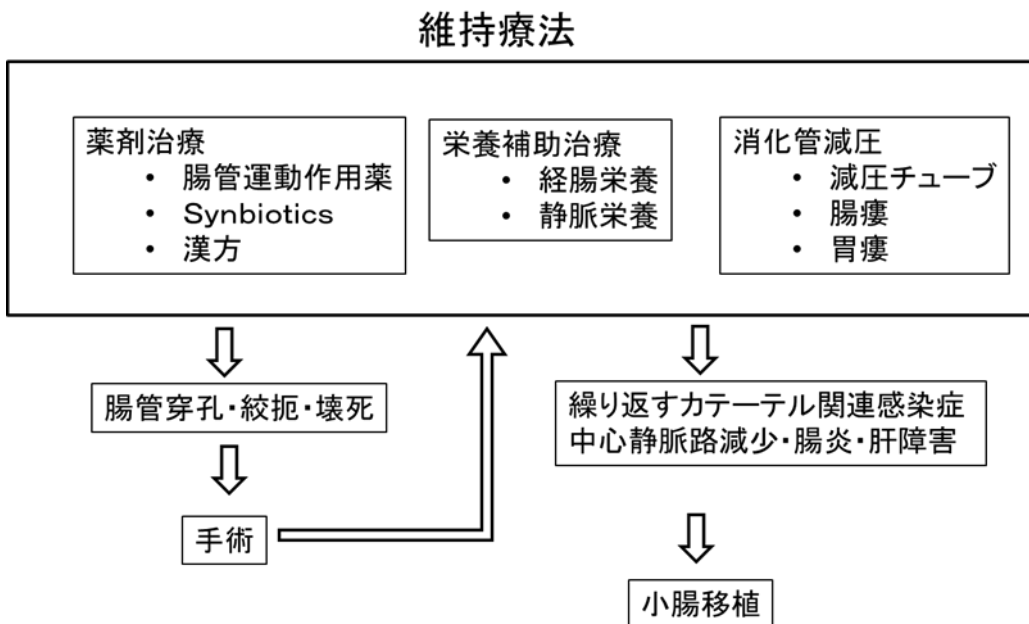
維持療法

薬剤治療
• 腸管運動作用薬
• Synbiotics
• 漢方

栄養補助治療
• 経腸栄養
• 静脈栄養

消化管減圧
• 減圧チューブ
• 腸瘻
• 胃瘻

腸管穿孔・絞扼・壊死

手術

繰り返すカテーテル関連感染症
中心静脈路減少・腸炎・肝障害

小腸移植